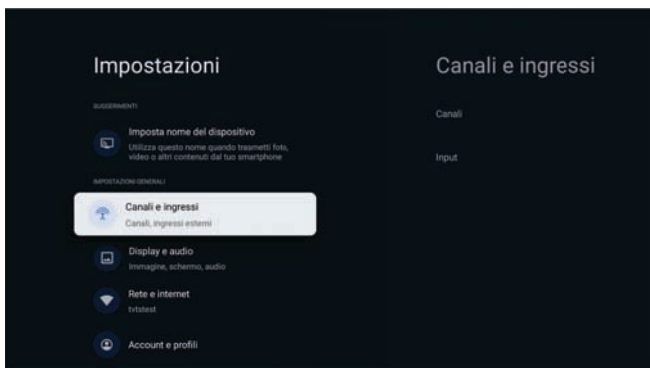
Impostazioni

SUGGERIMENTI

Imposta nome del dispositivo
Utilizza questo nome quando trasmetti foto, video o altri contenuti dal tuo smartphone

IMPOSTAZIONI GENERALI

Canali e ingressi
Canali, ingressi esterni

Display e audio
Immagine, schermo, audio

Rete e internet
tvtstest

Account e profili

Canali e ingressi

Canali

Input